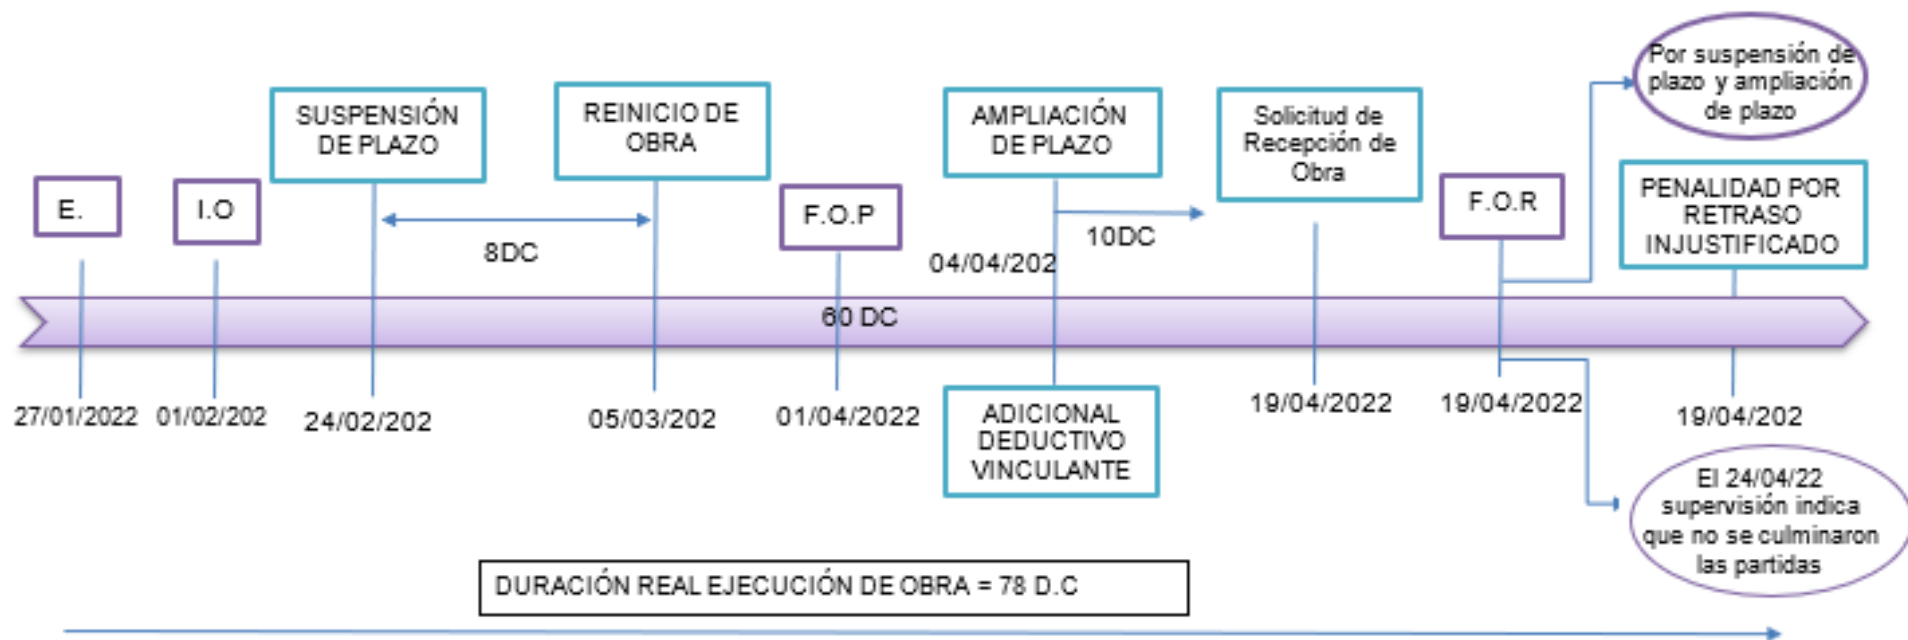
Por suspensión de plazo y ampliación de plazo

SUSPENSIÓN DE PLAZO

REINICIO DE OBRA

AMPLIACIÓN DE PLAZO

Solicitud de Recepción de Obra

E.

I.O

F.O.P

F.O.R

PENALIDAD POR RETRASO INJUSTIFICADO

8DC

10DC

04/04/202

60 DC

27/01/2022

01/02/202

24/02/202

05/03/202

01/04/2022

ADICIONAL DEDUCTIVO VINCULANTE

19/04/2022

19/04/2022

19/04/202

El 24/04/22 supervisión indica que no se culminaron las partidas

DURACIÓN REAL EJECUCIÓN DE OBRA = 78 D.C